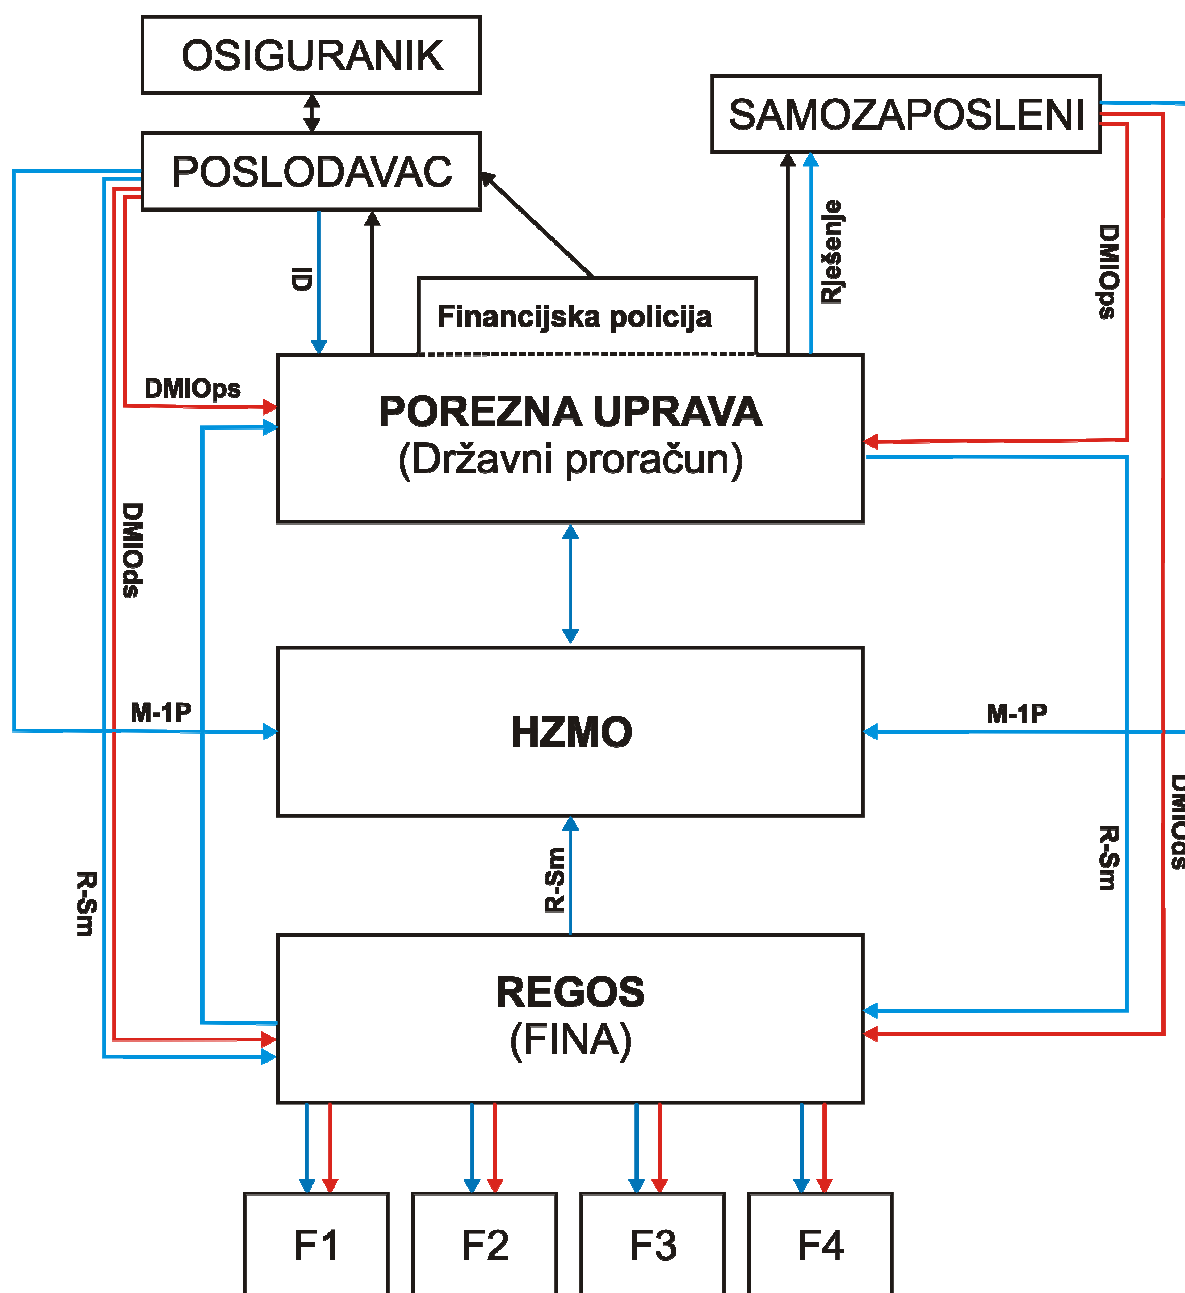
OSIGURANIK

POSLODAVAC

SAMOZAPOSLENI

ID

Financijska policija

Rješenje

DMIOps

DMIOps

POREZNA UPRAVA
(Državni proračun)

DMIOds

M-1P

HZMO

M-1P

DMIOds

R-Sm

R-Sm

R-Sm

REGOS
(FINA)

F1

F2

F3

F4